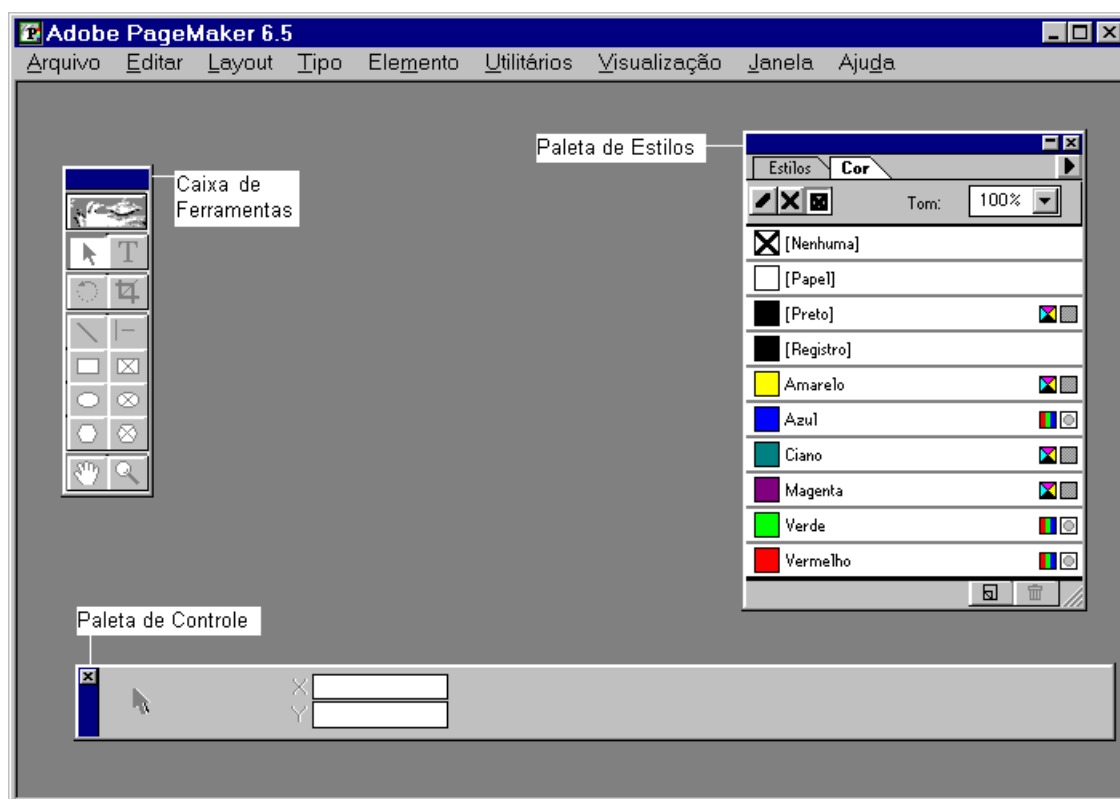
Adobe PageMaker 6.5
Arquivo Editar Layout Tipo Elemento Utilitários Visualização Janela Ajuda

Paleta de Estilos

Estilos Cor

Tom: 100%

[Nenhuma]
[Papel]
[Preto]
[Registro]
Amarelo
Azul
Ciano
Magenta
Verde
Vermelho

Caixa de Ferramentas

T

Paleta de Controle

X
Y